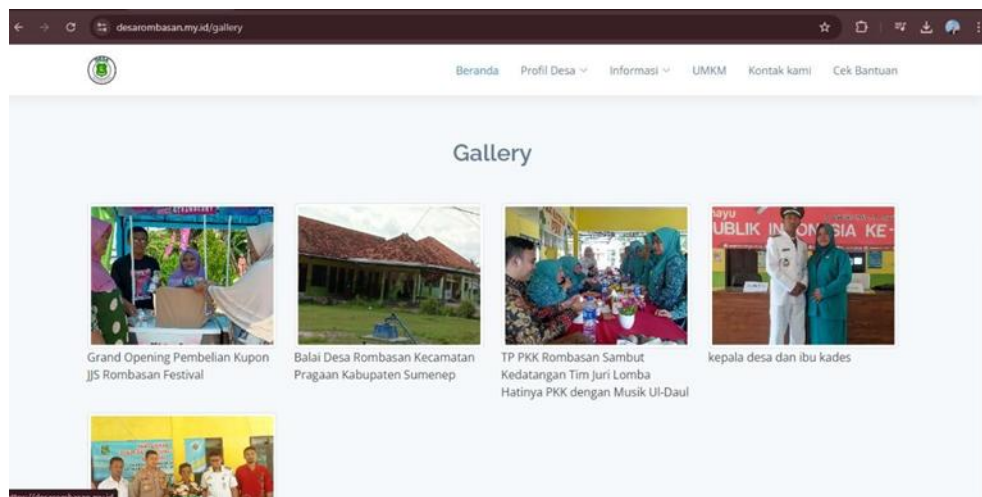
desarombasan.my.id/gallery

Beranda Profil Desa Informasi UMKM Kontak kami Cek Bantuan

Gallery

Grand Opening Pembelian Kupon JJS Rombasan Festival

Balai Desa Rombasan Kecamatan Pragaan Kabupaten Sumenep

TP PKK Rombasan Sambut Kedatangan Tim Juri Lomba Hatinya PKK dengan Musik Ul-Daul

kepala desa dan ibu kades

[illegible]